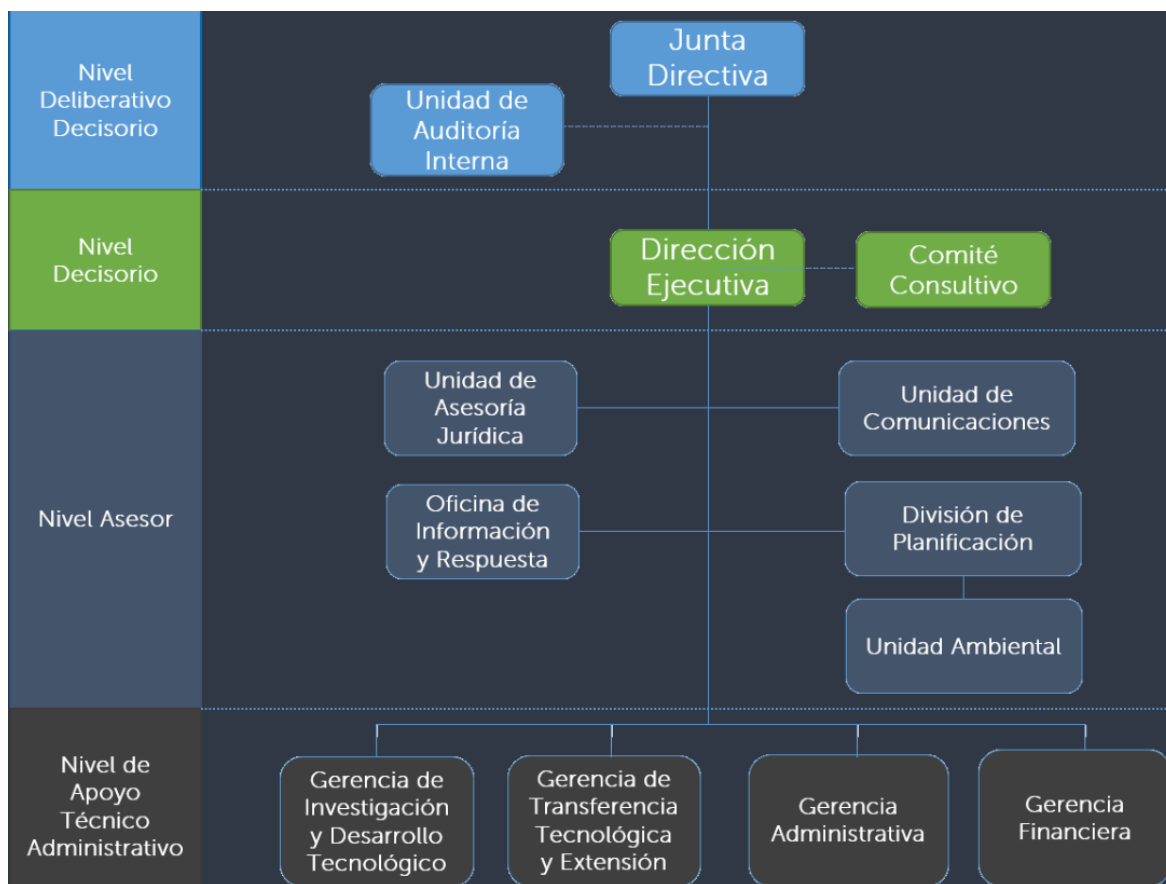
Nivel Deliberativo Decisorio

Junta Directiva

Unidad de Auditoría Interna

Nivel Decisorio

Dirección Ejecutiva

Comité Consultivo

Nivel Asesor

Unidad de Asesoría Jurídica

Unidad de Comunicaciones

Oficina de Información y Respuesta

División de Planificación

Unidad Ambiental

Nivel de Apoyo Técnico Administrativo

Gerencia de Investigación y Desarrollo Tecnológico

Gerencia de Transferencia Tecnológica y Extensión

Gerencia Administrativa

Gerencia Financiera